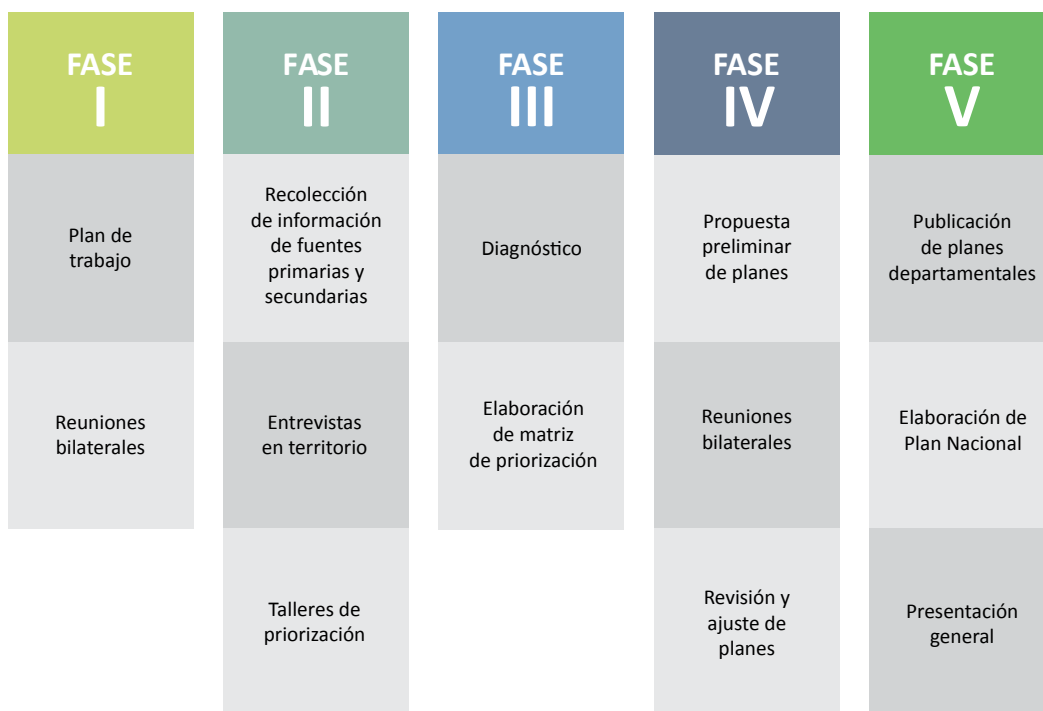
FASE
I

Plan de trabajo

Reuniones bilaterales

FASE
II

Recolección de información de fuentes primarias y secundarias

Entrevistas en territorio

Talleres de priorización

FASE
III

Diagnóstico

Elaboración de matriz de priorización

FASE
IV

Propuesta preliminar de planes

Reuniones bilaterales

Revisión y ajuste de planes

FASE
V

Publicación de planes departamentales

Elaboración de Plan Nacional

Presentación general